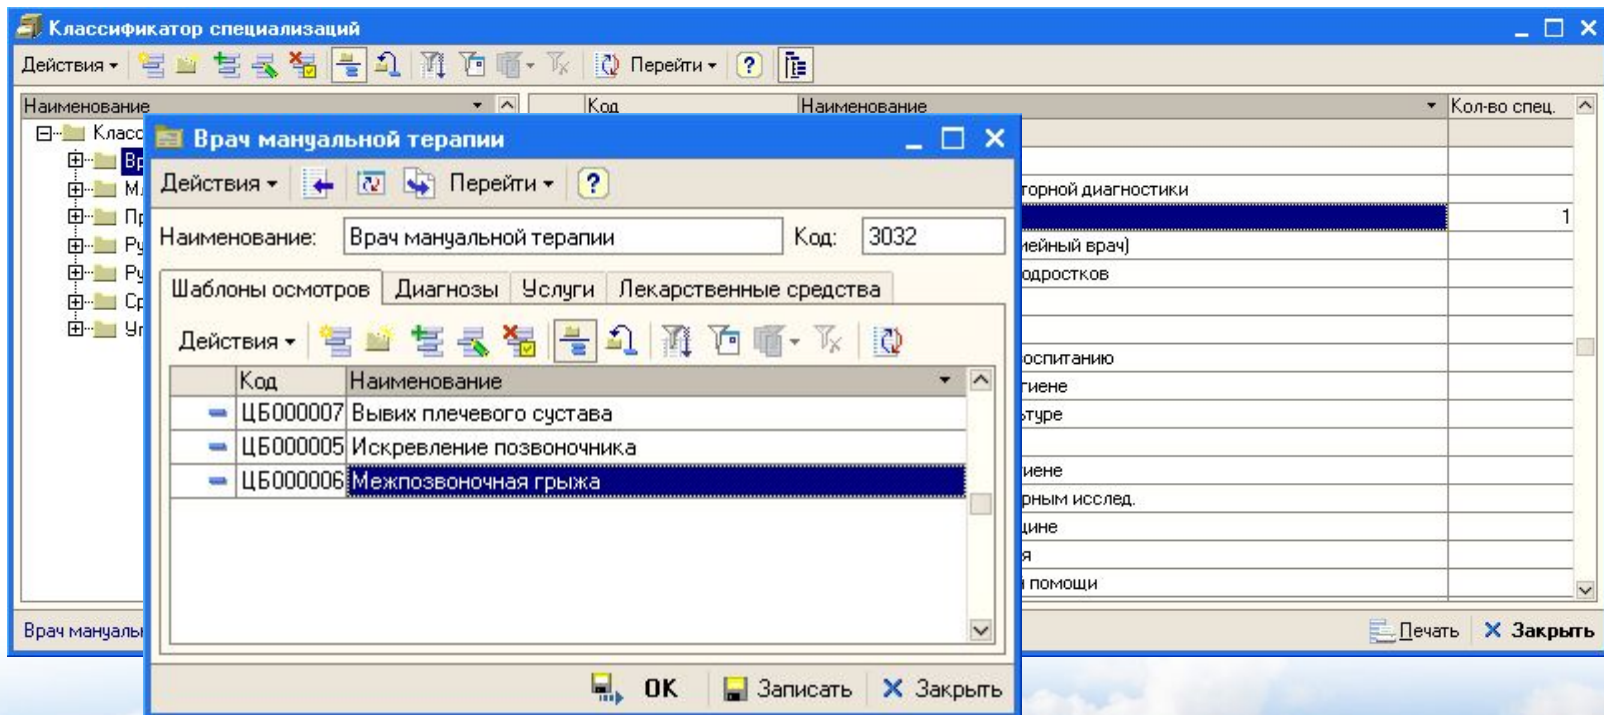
Классификатор специализаций

Действия ▾ Перейти ▾ ?

Наименование

Класс
Вр
Ма
Пр
Ру
Ру
Ср
Ур

Код | Наименование | Кол-во спец.

торной диагностики
1
ейный врач)
одростков
оспитанию
гиене
ьтуре
иене
рным исслед.
цине
я
помощи

Врач мануаль

Печать Закрыть

Врач мануальной терапии

Действия ▾ Перейти ▾ ?

Наименование: Врач мануальной терапии Код: 3032

Шаблоны осмотров | Диагнозы | Услуги | Лекарственные средства

Действия ▾

| | Код | Наименование |
|---|---|---|
| | ЦБ000007 | Вывих плечевого сустава |
| | ЦБ000005 | Искревление позвоночника |
| | ЦБ000006 | Межпозвоночная грыжа |

OK Записать Закрыть